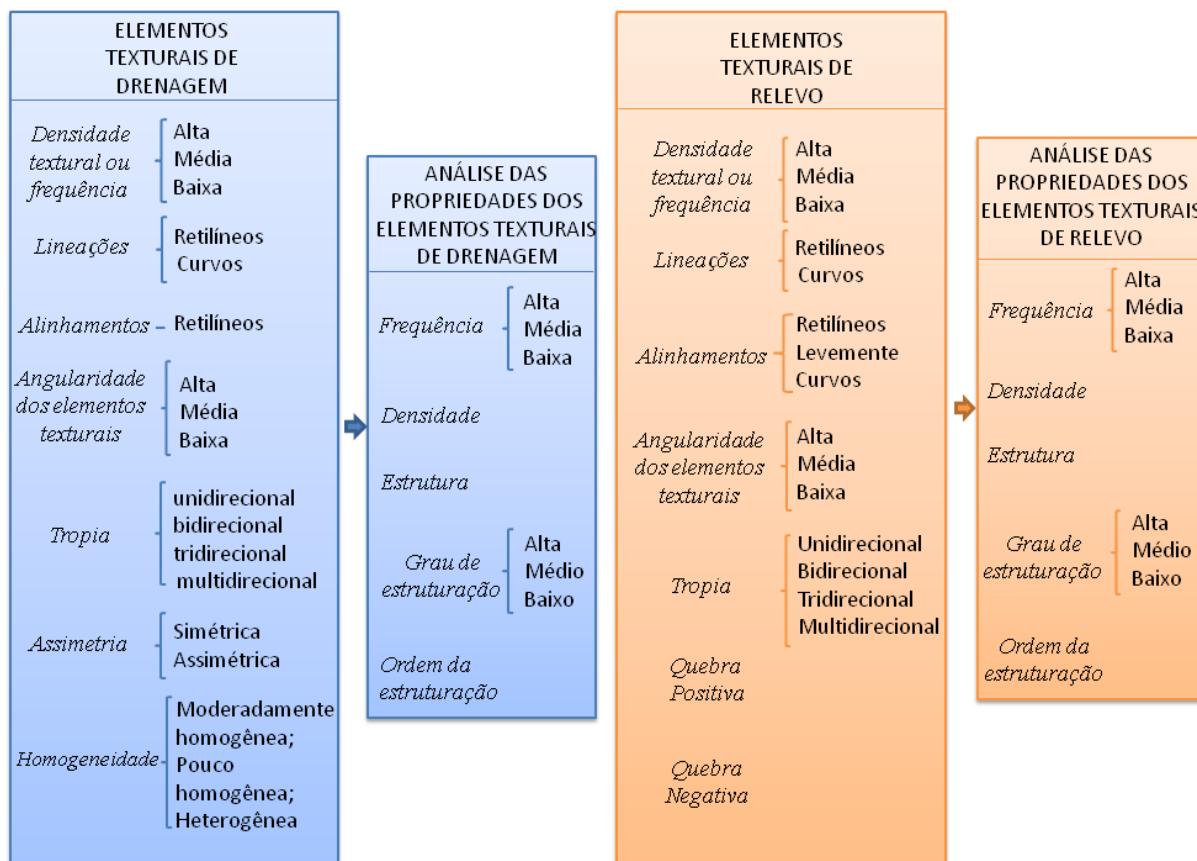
ELEMENTOS TEXTURAIS DE DRENAGEM

Densidade textural ou frequência
Alta
Média
Baixa

Lineações
Retilíneos
Curvos

Alinhamentos
Retilíneos

Angularidade dos elementos texturais
Alta
Média
Baixa

Tropia
unidirecional
bidirecional
tridirecional
multidirecional

Assimetria
Simétrica
Assimétrica

Homogeneidade
Moderadamente homogênea;
Pouco homogênea;
Heterogênea

ANÁLISE DAS PROPRIEDADES DOS ELEMENTOS TEXTURAIS DE DRENAGEM

Frequência
Alta
Média
Baixa

Densidade

Estrutura

Grau de estruturação
Alta
Médio
Baixo

Ordem da estruturação

ELEMENTOS TEXTURAIS DE RELEVO

Densidade textural ou frequência
Alta
Média
Baixa

Lineações
Retilíneos
Curvos

Alinhamentos
Retilíneos
Levemente
Curvos

Angularidade dos elementos texturais
Alta
Média
Baixa

Tropia
Unidirecional
Bidirecional
Tridirecional
Multidirecional

Quebra Positiva

Quebra Negativa

ANÁLISE DAS PROPRIEDADES DOS ELEMENTOS TEXTURAIS DE RELEVO

Frequência
Alta
Média
Baixa

Densidade

Estrutura

Grau de estruturação
Alta
Médio
Baixo

Ordem da estruturação